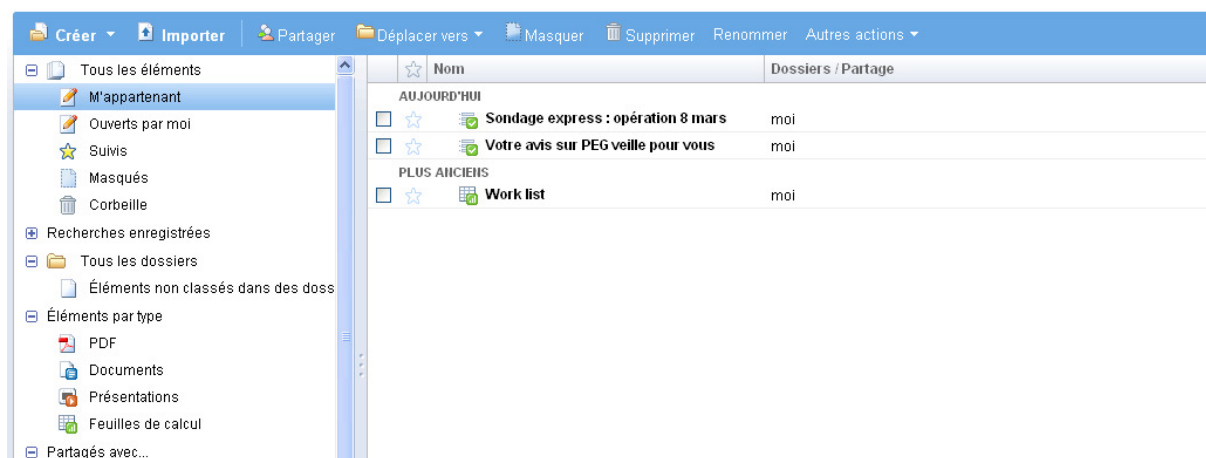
Créer ▾ Importer Partager Déplacer vers ▾ Masquer Supprimer Renommer Autres actions ▾

Tous les éléments
M'appartenant
Ouverts par moi
Suivis
Masqués
Corbeille
Recherches enregistrées
Tous les dossiers
Éléments non classés dans des doss
Éléments par type
PDF
Documents
Présentations
Feuilles de calcul
Partagés avec...

| | Nom | Dossiers / Partage |
|---|---|---|
| AUJOURD'HUI | | |
| | Sondage express : opération 8 mars | moi |
| | Votre avis sur PEG veille pour vous | moi |
| PLUS ANCIENS | | |
| | Work list | moi |